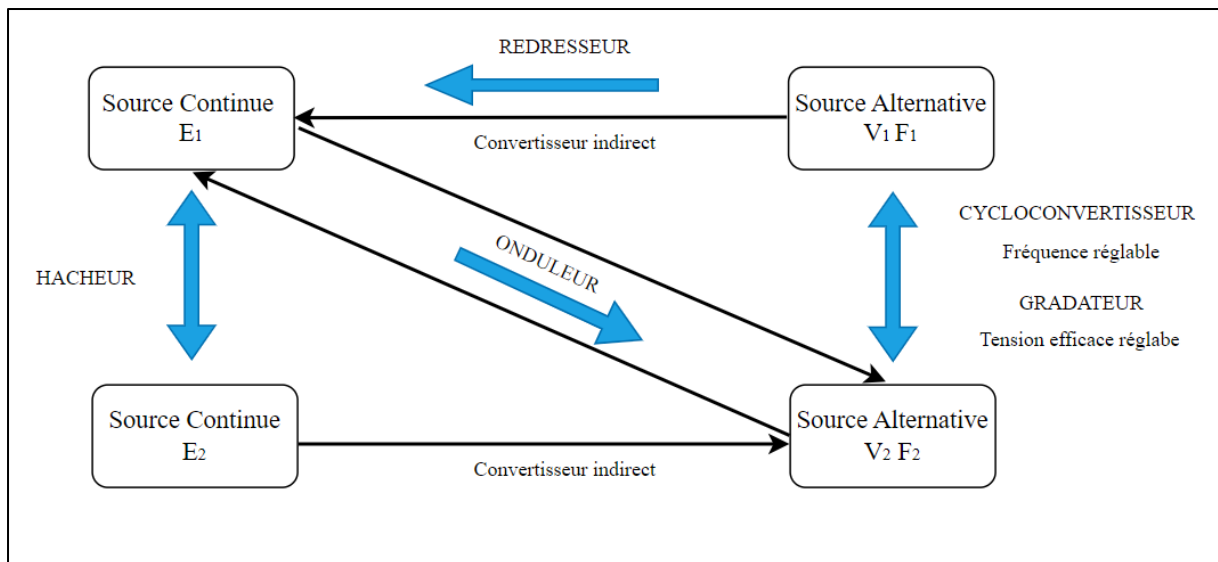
REDRESSEUR

Source Continue
$E_1$

Convertisseur indirect

Source Alternative
$V_1$ $F_1$

CYCLOCONVERTISSEUR

Fréquence réglable

GRADATEUR

Tension efficace réglabe

ONDULEUR

HACHEUR

Source Continue
$E_2$

Convertisseur indirect

Source Alternative
$V_2$ $F_2$